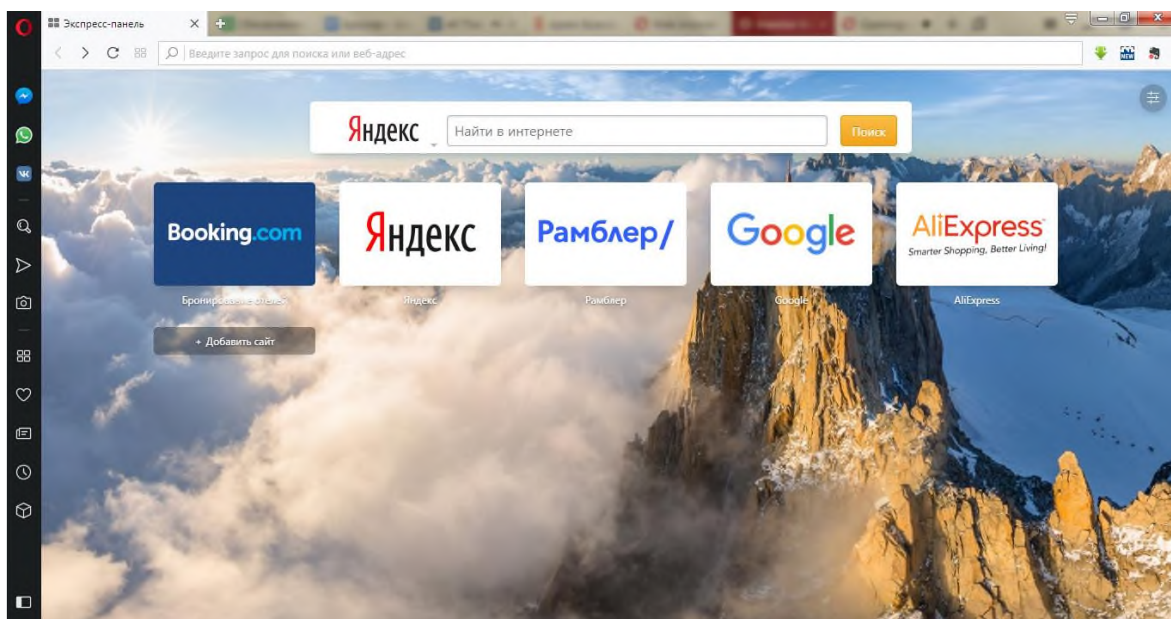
Экспресс-панель

Введите запрос для поиска или веб-адрес

Яндекс

Найти в интернете

Поиск

Booking.com

Бронирование отелей

Яндекс

Яндекс

Рамблер/

Рамблер

Google

Google

AliExpress
Smarter Shopping, Better Living!

AliExpress

+ Добавить сайт